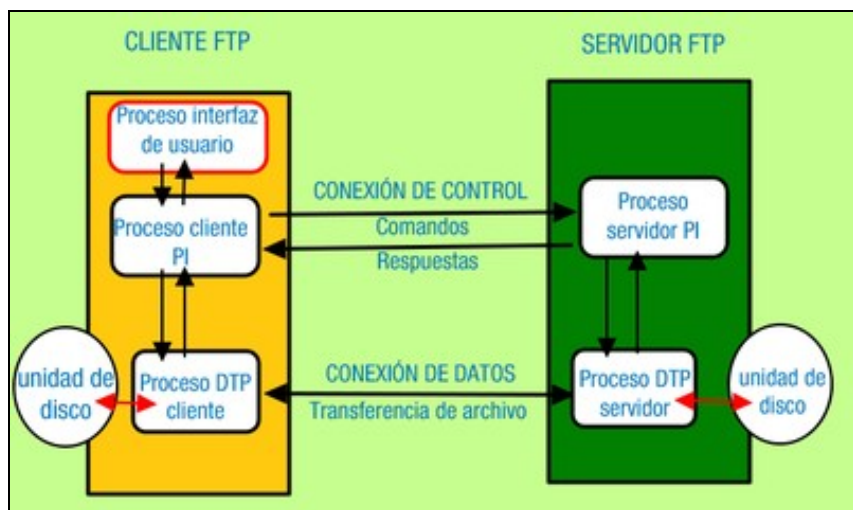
CLIENTE FTP

SERVIDOR FTP

Proceso interfaz de usuario

Proceso cliente PI

CONEXIÓN DE CONTROL

Comandos

Respuestas

Proceso servidor PI

unidad de disco

Proceso DTP cliente

CONEXIÓN DE DATOS

Transferencia de archivo

Proceso DTP servidor

unidad de disco